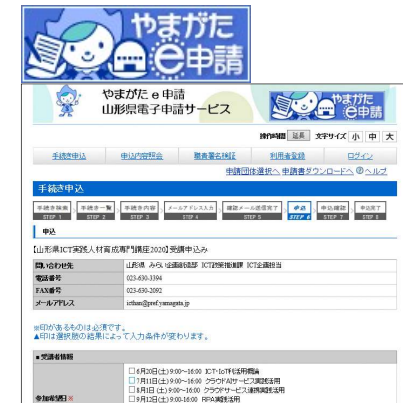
やまがた e申請

やまがた e 申請
山形県電子申請サービス

やまがた e申請

操作時間 延長 文字サイズ 小 中 大

手続き申込 申込内容照会 職責署名検証 利用者登録 ログイン

申請団体選択へ 申請書ダウンロードへ ヘルプ

手続き申込

手続き検索 STEP 1 手続き一覧 STEP 2 手続き内容 STEP 3 メールアドレス入力 STEP 4 確認メール送信完了 STEP 5 内容入力 STEP 6 申込確認 STEP 7 申込完了 STEP 8

申込

【山形県ICT実践人材育成専門講座2020】受講申込み

| 問い合わせ先 | 山形県 みらい企画創造部 ICT政策推進課 ICT企画担当 |
|---|---|
| 電話番号 | 023-630-3394 |
| FAX番号 | 023-630-2092 |
| メールアドレス | ictkan@pref.yamagata.jp |

※印があるものは必須です。
▲印は選択肢の結果によって入力条件が変わります。

■受講者情報

参加希望 ※
□ 6月20日(土)9:00～16:00 ICT・IoT利活用概論
□ 7月11日(土)9:00～16:00 クラウドAIサービス実践活用
□ 8月8日(土)9:00～16:00 クラウドサービス連携実践活用
□ 9月12日(土)9:00～16:00 RPA実践活用